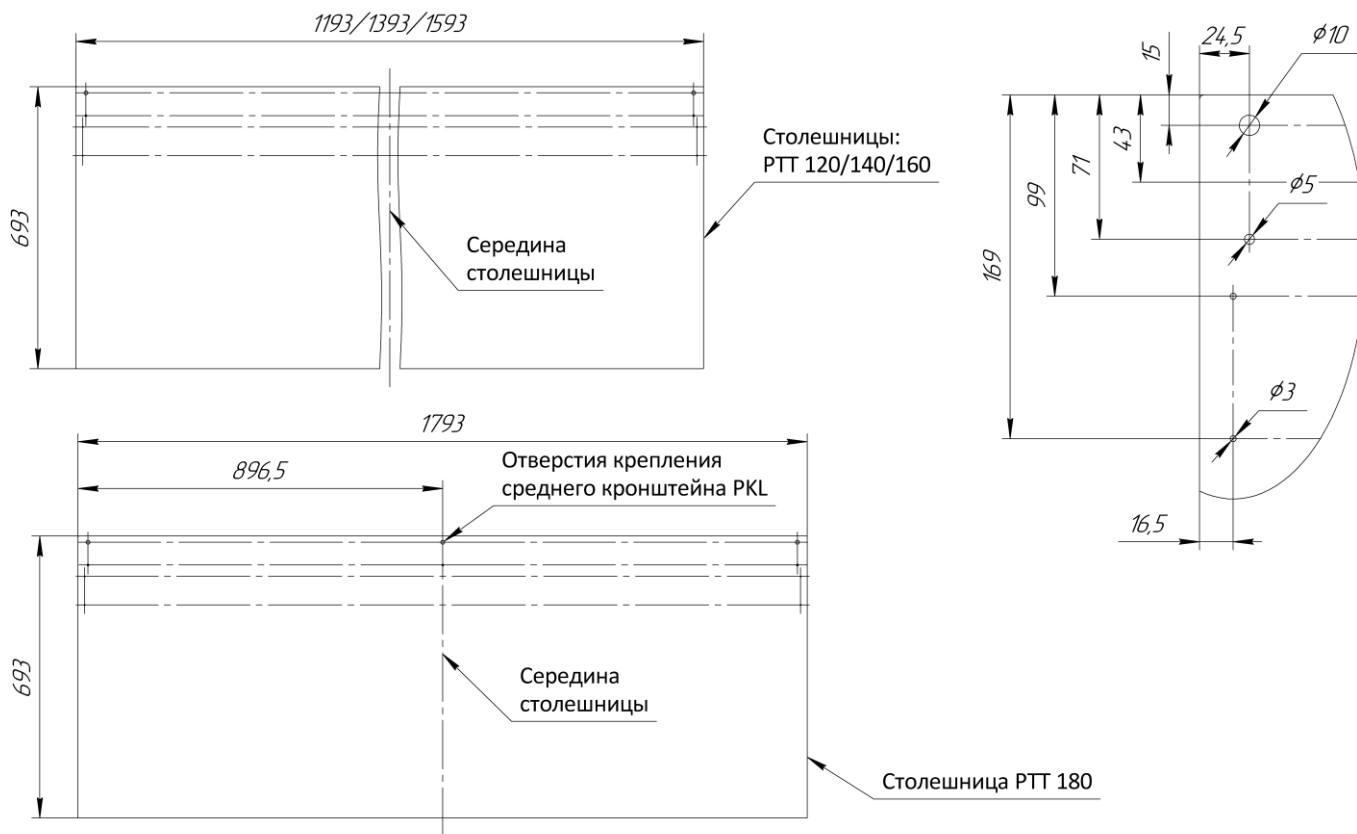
1193/1393/1593

693

Столешницы:
PTT 120/140/160

Середина
столешницы

15
24,5
$\phi 10$
43
71
99
169
$\phi 5$
$\phi 3$
16,5

1793

896,5

Отверстия крепления
среднего кронштейна PKL

693

Середина
столешницы

Столешница PTT 180